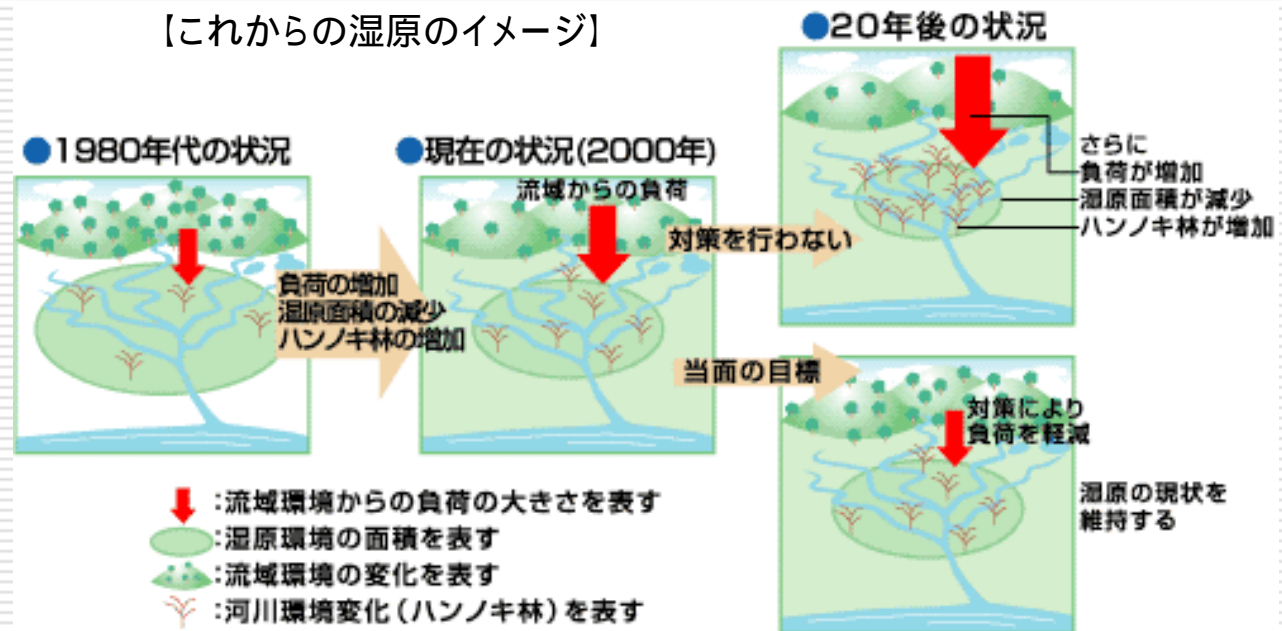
【これからの湿原のイメージ】

●1980年代の状況

負荷の増加
湿原面積の減少
ハンノキ林の増加

●現在の状況(2000年)

流域からの負荷

対策を行わない

当面の目標

●20年後の状況

さらに
負荷が増加
湿原面積が減少
ハンノキ林が増加

対策により
負荷を軽減

湿原の現状を
維持する

:流域環境からの負荷の大きさを表す
:湿原環境の面積を表す
:流域環境の変化を表す
:河川環境変化（ハンノキ林）を表す